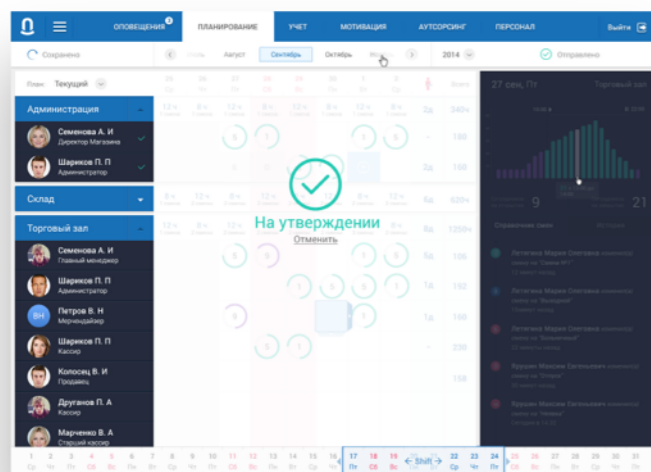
ОПОВЕЩЕНИЯ 3 ПЛАНИРОВАНИЕ УЧЕТ МОТИВАЦИЯ АУТСОРСИНГ ПЕРСОНАЛ Выйти

Сохранено Июль Август Сентябрь Октябрь Ноябрь 2014 Оправлено

План: Текущий

Администрация

Семенова А. И
Директор Магазина

Шариков П. П
Администратор

Склад

Торговый зал

Семенова А. И
Главный менеджер

Шариков П. П
Администратор

ВН Петров В. Н
Мерчендайзер

Шариков П. П
Кассир

Колосец Л. И
Продавец

Друганов П. А
Кассир

Марченко В. А
Старший кассир

27 сен, Пт Торговый зал

9 21

На утверждении
Отменить

1 2 3 4 5 6 7 8 9 10 11 12 13 14 15 16 17 18 19 20 21 22 23 24 25 26 27 28 29 30
Ср Чт Пт Сб Вс Пн Вт Ср Чт Пт Сб Вс Пн Вт Ср Чт Пт Сб Вс Пн Вт Ср Чт Пт Сб Вс Пн Вт Ср Чт

Shift